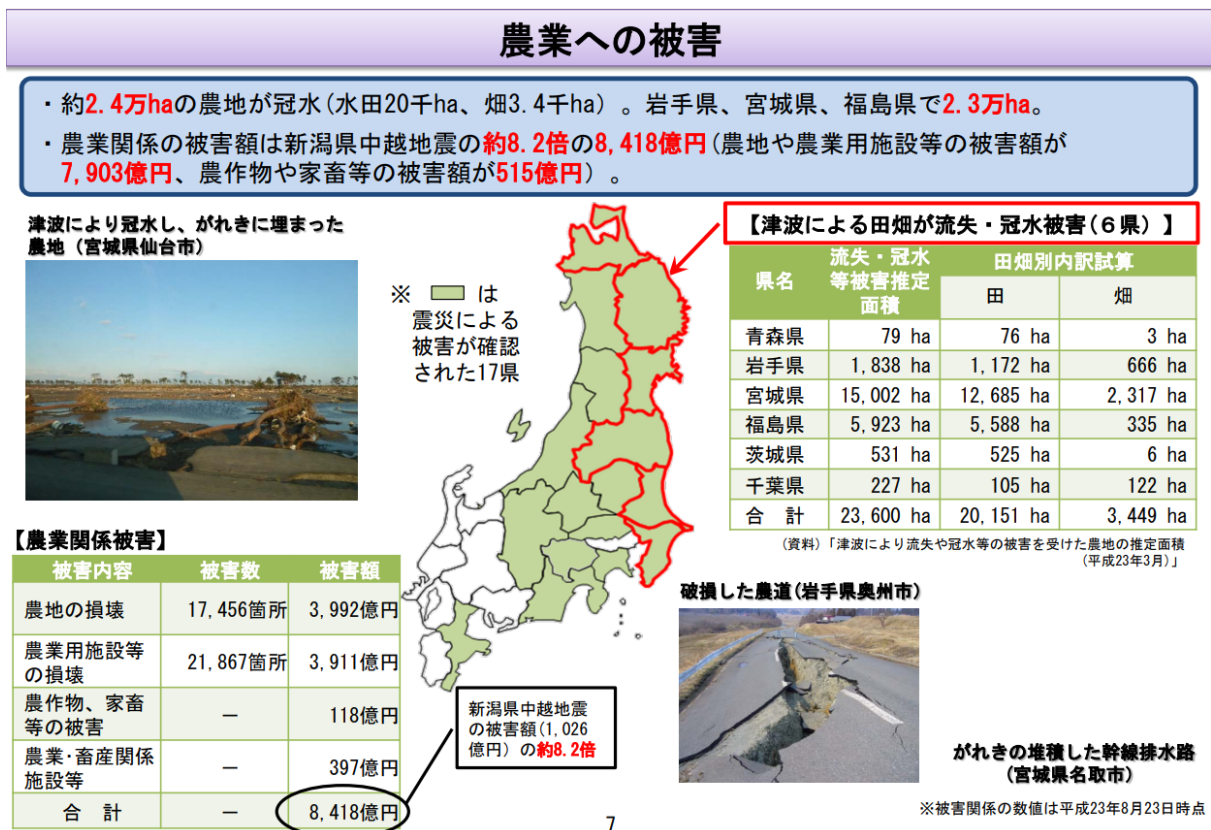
農業への被害

・約2.4万haの農地が冠水（水田20千ha、畑3.4千ha）。岩手県、宮城県、福島県で2.3万ha。
・農業関係の被害額は新潟県中越地震の約8.2倍の8,418億円（農地や農業用施設等の被害額が7,903億円、農作物や家畜等の被害額が515億円）。

津波により冠水し、がれきに埋まった農地（宮城県仙台市）

※ は震災による被害が確認された17県

【津波による田畑が流失・冠水被害（6県）】

| 県名 | 流失・冠水等被害推定面積 | 田畑別内訳試算 田 | 畑 |
|---|---|---|---|
| 青森県 | 79 ha | 76 ha | 3 ha |
| 岩手県 | 1,838 ha | 1,172 ha | 666 ha |
| 宮城県 | 15,002 ha | 12,685 ha | 2,317 ha |
| 福島県 | 5,923 ha | 5,588 ha | 335 ha |
| 茨城県 | 531 ha | 525 ha | 6 ha |
| 千葉県 | 227 ha | 105 ha | 122 ha |
| 合 計 | 23,600 ha | 20,151 ha | 3,449 ha |

（資料）「津波により流失や冠水等の被害を受けた農地の推定面積（平成23年3月）」

【農業関係被害】

| 被害内容 | 被害数 | 被害額 |
|---|---|---|
| 農地の損壊 | 17,456箇所 | 3,992億円 |
| 農業用施設等の損壊 | 21,867箇所 | 3,911億円 |
| 農作物、家畜等の被害 | － | 118億円 |
| 農業･畜産関係施設等 | － | 397億円 |
| 合 計 | － | 8,418億円 |

新潟県中越地震の被害額（1,026億円）の約8.2倍

破損した農道（岩手県奥州市）

がれきの堆積した幹線排水路（宮城県名取市）

※被害関係の数値は平成23年8月23日時点

7